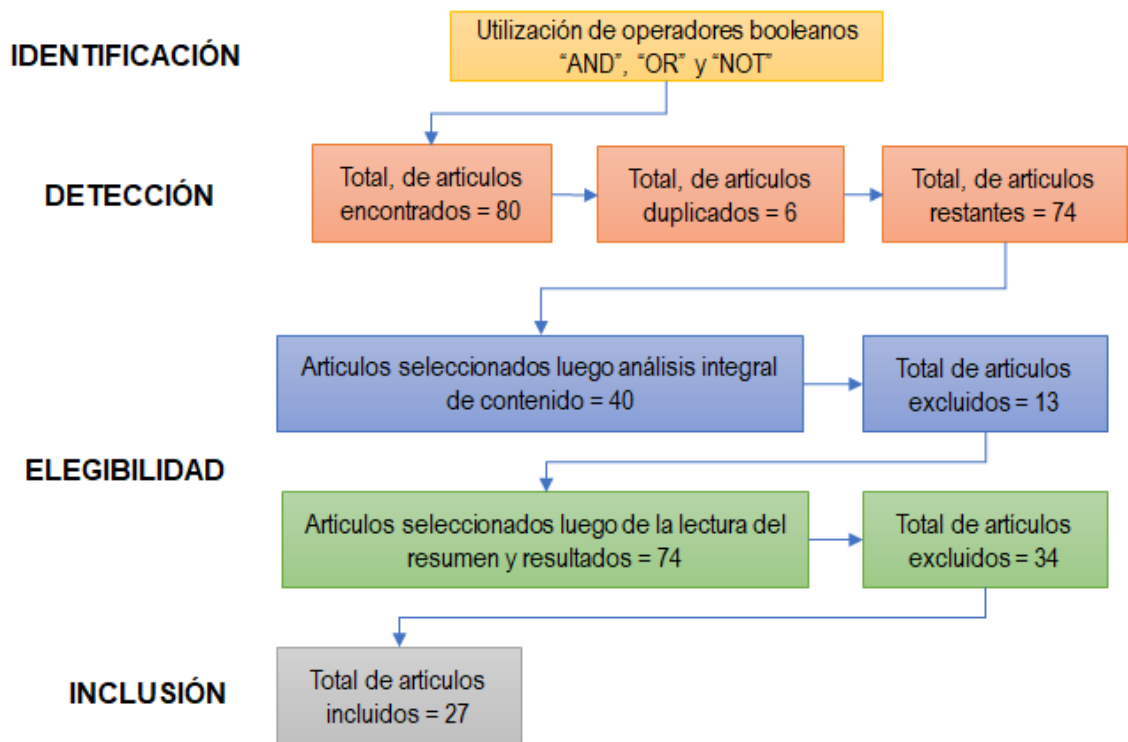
IDENTIFICACIÓN

Utilización de operadores booleanos "AND", "OR" y "NOT"

DETECCIÓN

Total, de articulos encontrados = 80

Total, de articulos duplicados = 6

Total, de articulos restantes = 74

Articulos seleccionados luego análisis integral de contenido = 40

Total de articulos excluidos = 13

ELEGIBILIDAD

Articulos seleccionados luego de la lectura del resumen y resultados = 74

Total de articulos excluidos = 34

INCLUSIÓN

Total de articulos incluidos = 27